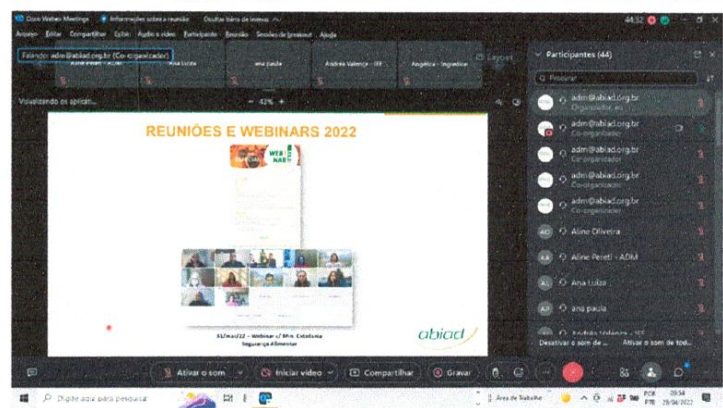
Cisco Webex Meetings   Informações sobre a reunião   Ocultar barra de menus

Arquivo  Editar  Compartilhar  Exibir  Áudio e vídeo  Participante  Reunião  Sessões de breakout  Ajuda

44:32

Falando: adm@abiad.org.br (Co-organizador)

Aline Peretti - ADM   Ana Luiza   ana paula   Andréa Valença - IFF   Angélica - Ingredion

Visualizando os aplicati...   - 42% +

REUNIÕES E WEBINARS 2022

WEB NAR

31/mai/22 – Webinar c/ Min. Cidadania
Segurança Alimentar

abiad

Participantes (44)

Procurar

adm@abiad.org.br
Organizador, eu

adm@abiad.org.br
Co-organizador

adm@abiad.org.br
Co-organizador

adm@abiad.org.br
Co-organizador

adm@abiad.org.br
Co-organizador

AO Aline Oliveira

AA Aline Peretti - ADM

AL Ana Luiza

AP ana paula

Andréa Valença - IFF

Desativar o som de...   Ativar o som de tod...

Ativar o som   Iniciar vídeo   Compartilhar   Gravar

Digite aqui para pesquisar

Área de Trabalho   POR PTB   20:34 29/06/2022